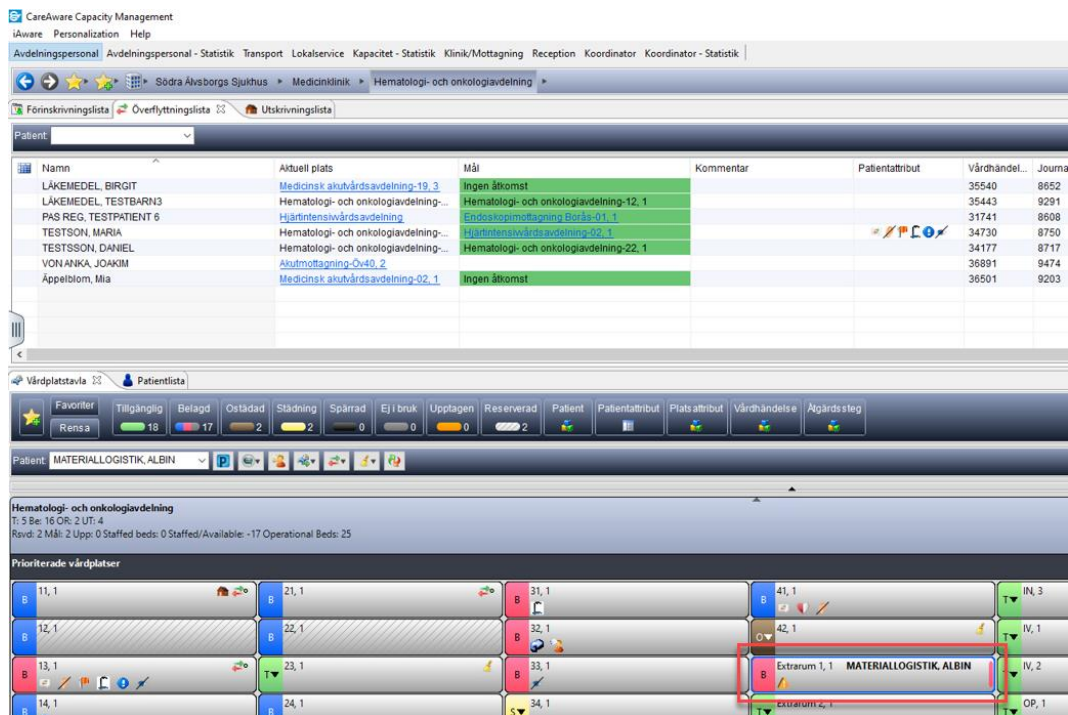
CareAware Capacity Management
iAware Personalization Help
Avdelningspersonal | Avdelningspersonal - Statistik | Transport | Lokalservice | Kapacitet - Statistik | Klinik/Mottagning | Reception | Koordinator | Koordinator - Statistik

Södra Älvsborgs Sjukhus ▸ Medicinklinik ▸ Hematologi- och onkologiavdelning ▸

Förinskrivningslista | Överflyttningslista | Utskrivningslista

Patient

| Namn | Aktuell plats | Mål | Kommentar | Patientattribut | Vårdhändel... | Journa |
|---|---|---|---|---|---|---|
| LÄKEMEDEL, BIRGIT | Medicinsk akutvårdsavdelning-19, 3 | Ingen åtkomst | | | 35540 | 8652 |
| LÄKEMEDEL, TESTBARN3 | Hematologi- och onkologiavdelning-... | Hematologi- och onkologiavdelning-12, 1 | | | 35443 | 9291 |
| PAS REG, TESTPATIENT 6 | Hjärtintensivvårdsavdelning | Endoskopimottagning Borås-01, 1 | | | 31741 | 8608 |
| TESTSON, MARIA | Hematologi- och onkologiavdelning-... | Hjärtintensivvårdsavdelning-02, 1 | | | 34730 | 8750 |
| TESTSSON, DANIEL | Hematologi- och onkologiavdelning-... | Hematologi- och onkologiavdelning-22, 1 | | | 34177 | 8717 |
| VON ANKA, JOAKIM | Akutmottagning-Öv40, 2 | | | | 36891 | 9474 |
| Äppelblom, Mia | Medicinsk akutvårdsavdelning-02, 1 | Ingen åtkomst | | | 36501 | 9203 |

Vårdplatstavla | Patientlista

Favoriter | Rensa | Tillgänglig 18 | Belagd 17 | Ostädad 2 | Städning 2 | Spärrad 0 | Ej i bruk 0 | Upptagen 0 | Reserverad 2 | Patient | Patientattribut | Platsattribut | Vårdhändelse | Åtgärdssteg

Patient MATERIALLOGISTIK, ALBIN

Hematologi- och onkologiavdelning
T: 5 Be: 16 OR: 2 UT: 4
Rsvd: 2 Mål: 2 Upp: 0 Staffed beds: 0 Staffed/Available: -17 Operational Beds: 25

Prioriterade vårdplatser

B 11, 1 | B 21, 1 | B 31, 1 | B 41, 1 | T IN, 3
B 12, 1 | B 22, 1 | B 32, 1 | O 42, 1 | T IV, 1
B 13, 1 | T 23, 1 | B 33, 1 | B Extrarum 1, 1 MATERIALLOGISTIK, ALBIN | T IV, 2
B 14, 1 | B 24, 1 | S 34, 1 | T Extrarum 2, 1 | T OP, 1